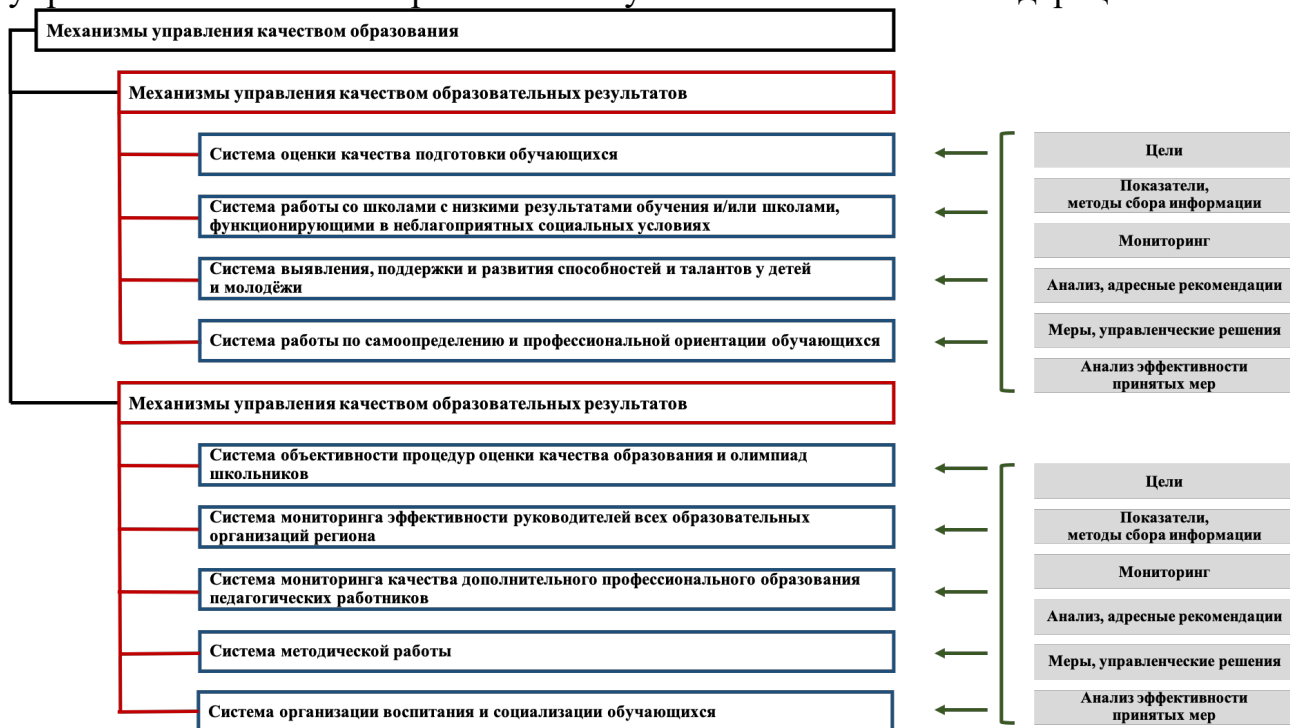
Механизмы управления качеством образования

Механизмы управления качеством образовательных результатов

Система оценки качества подготовки обучающихся

Система работы со школами с низкими результатами обучения и/или школами, функционирующими в неблагоприятных социальных условиях

Система выявления, поддержки и развития способностей и талантов у детей и молодёжи

Система работы по самоопределению и профессиональной ориентации обучающихся

Цели

Показатели, методы сбора информации

Мониторинг

Анализ, адресные рекомендации

Меры, управленческие решения

Анализ эффективности принятых мер

Механизмы управления качеством образовательных результатов

Система объективности процедур оценки качества образования и олимпиад школьников

Система мониторинга эффективности руководителей всех образовательных организаций региона

Система мониторинга качества дополнительного профессионального образования педагогических работников

Система методической работы

Система организации воспитания и социализации обучающихся

Цели

Показатели, методы сбора информации

Мониторинг

Анализ, адресные рекомендации

Меры, управленческие решения

Анализ эффективности принятых мер